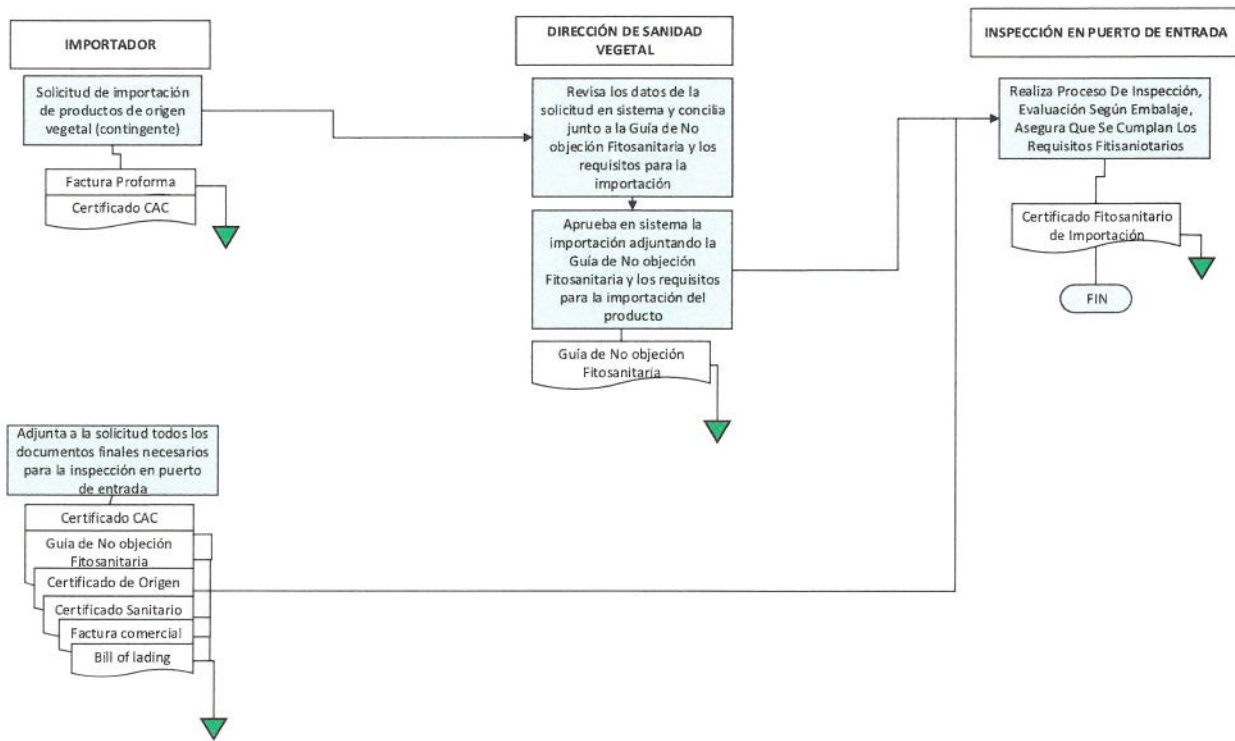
IMPORTADOR

DIRECCIÓN DE SANIDAD VEGETAL

INSPECCIÓN EN PUERTO DE ENTRADA

Solicitud de importación de productos de origen vegetal (contingente)

Factura Proforma

Certificado CAC

Revisa los datos de la solicitud en sistema y concilia junto a la Guía de No objeción Fitosanitaria y los requisitos para la importación

Aprueba en sistema la importación adjuntando la Guía de No objeción Fitosanitaria y los requisitos para la importación del producto

Guía de No objeción Fitosanitaria

Realiza Proceso De Inspección, Evaluación Según Embalaje, Asegura Que Se Cumplan Los Requisitos Fitisaniotarios

Certificado Fitosanitario de Importación

FIN

Adjunta a la solicitud todos los documentos finales necesarios para la inspección en puerto de entrada

Certificado CAC

Guía de No objeción Fitosanitaria

Certificado de Origen

Certificado Sanitario

Factura comercial

Bill of lading